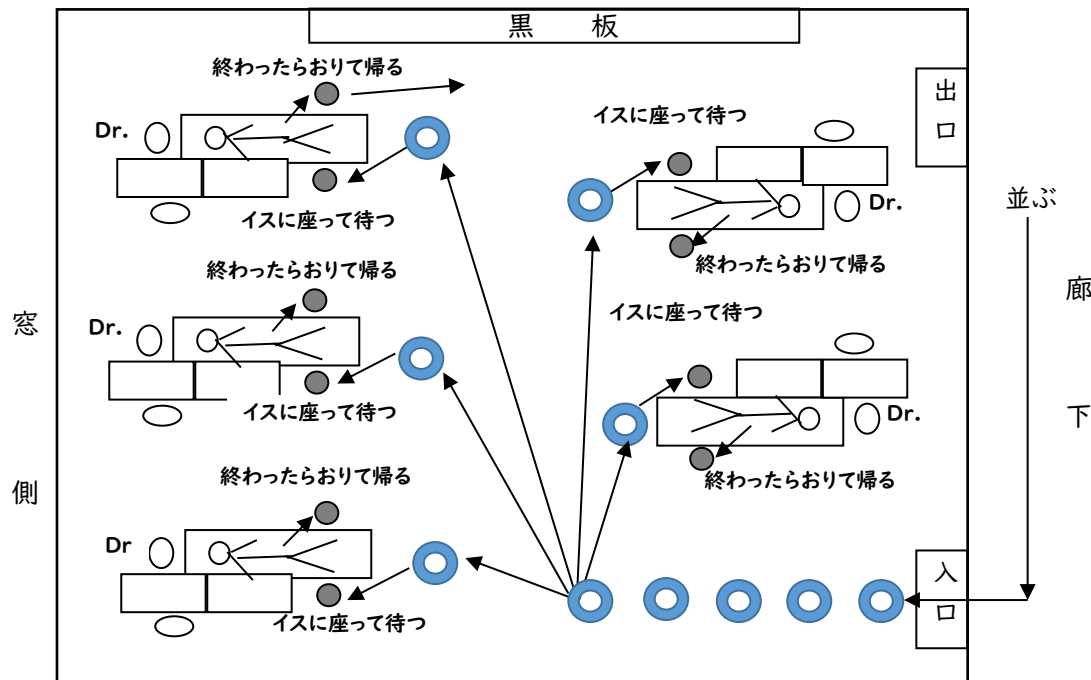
黒 板

終わったらおりて帰る

Dr.

イスに座って待つ

イスに座って待つ

Dr.

終わったらおりて帰る

出口

並ぶ

終わったらおりて帰る

Dr.

イスに座って待つ

イスに座って待つ

Dr.

終わったらおりて帰る

終わったらおりて帰る

Dr

イスに座って待つ

入口

窓
側

廊
下